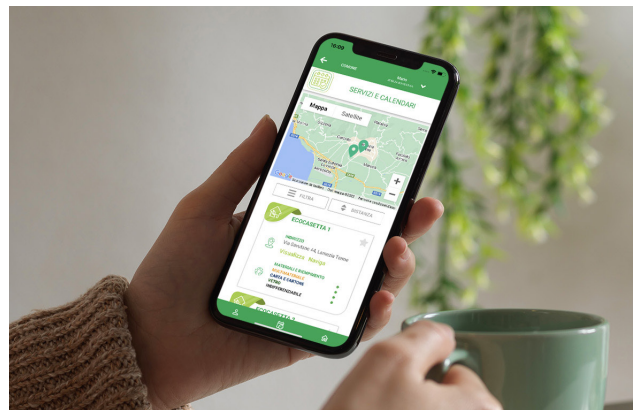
16:09

COMUNE

SERVIZI E CALENDARI

Mappa

Satellite

FILTRA

DISTANZA

ECOCASETTA 1

INDIRIZZO

Via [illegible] 44, Lamezia Terme

Visualizza

Naviga

MATERIALI E RIEMPIMENTO

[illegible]

CARTA E CARTONE

VETRO

INDIFFERENZIATA

ECOCASETTA 2